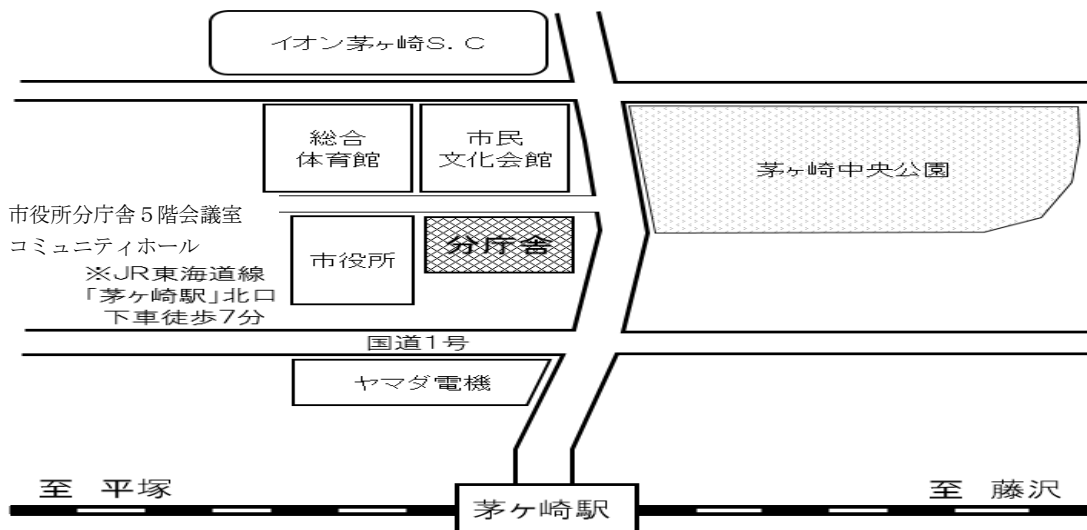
イオン茅ヶ崎S．C

総合
体育館

市民
文化会館

茅ヶ崎中央公園

市役所分庁舎５階会議室
コミュニティホール
※JR東海道線
「茅ヶ崎駅」北口
下車徒歩7分

市役所

分庁舎

国道1号

ヤマダ電機

至　平塚

茅ヶ崎駅

至　藤沢